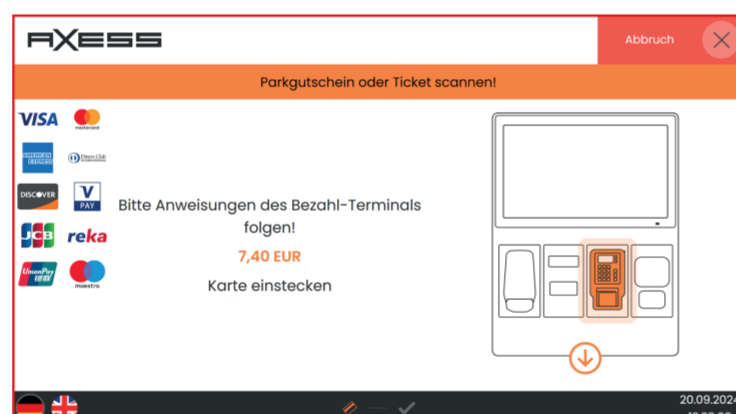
AXESS

Abbruch

Parkgutschein oder Ticket scannen!

VISA mastercard
AMERICAN EXPRESS Diners Club
DISCOVER V PAY
JCB reka
UnionPay 银联 maestro

Bitte Anweisungen des Bezahl-Terminals folgen!

7,40 EUR

Karte einstecken

20.09.2024